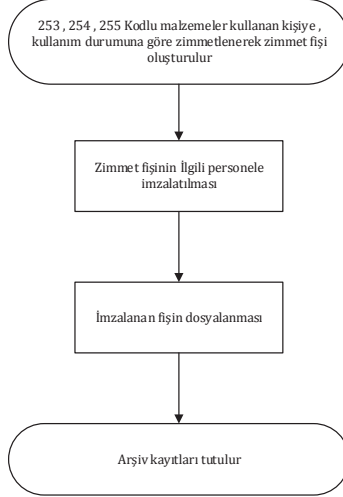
253 , 254 , 255 Kodlu malzemeler kullanan kişiye , kullanım durumuna göre zimmetlenerek zimmet fişi oluşturulur

Zimmet fişinin İlgili personele imzalatılması

İmzalanan fişin dosyalanması

Arşiv kayıtları tutulur